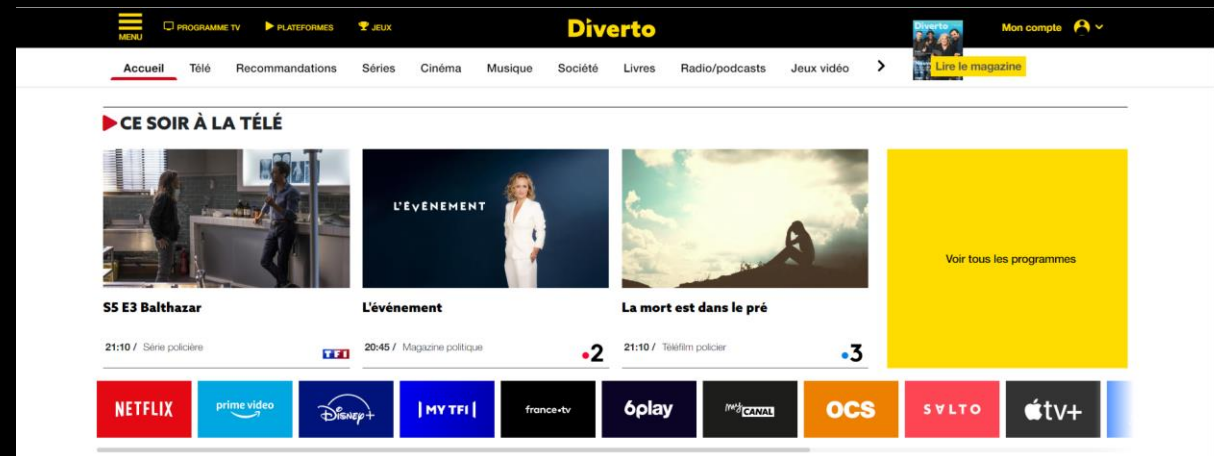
MENU PROGRAMME TV PLATEFORMES JEUX

Diverto

Diverto

Mon compte

Accueil Télé Recommandations Séries Cinéma Musique Société Livres Radio/podcasts Jeux vidéo >

Lire le magazine

CE SOIR À LA TÉLÉ

S5 E3 Balthazar

21:10 / Série policière

TF1

L'ÉVÉNEMENT

L'événement

20:45 / Magazine politique

2

La mort est dans le pré

21:10 / Téléfilm policier

3

Voir tous les programmes

NETFLIX

prime video

Disney+

MYTF1

france.tv

6play

myCANAL

OCS

SALTO

tv+